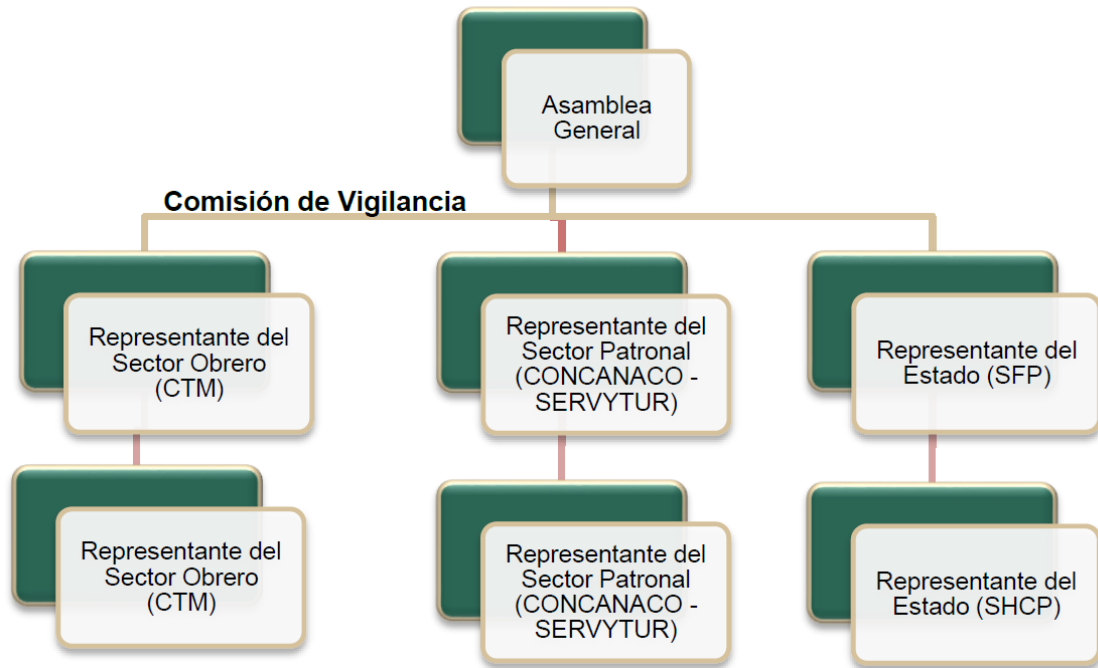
Asamblea General

Comisión de Vigilancia

Representante del Sector Obrero (CTM)

Representante del Sector Patronal (CONCANACO - SERVYTUR)

Representante del Estado (SFP)

Representante del Sector Obrero (CTM)

Representante del Sector Patronal (CONCANACO - SERVYTUR)

Representante del Estado (SHCP)